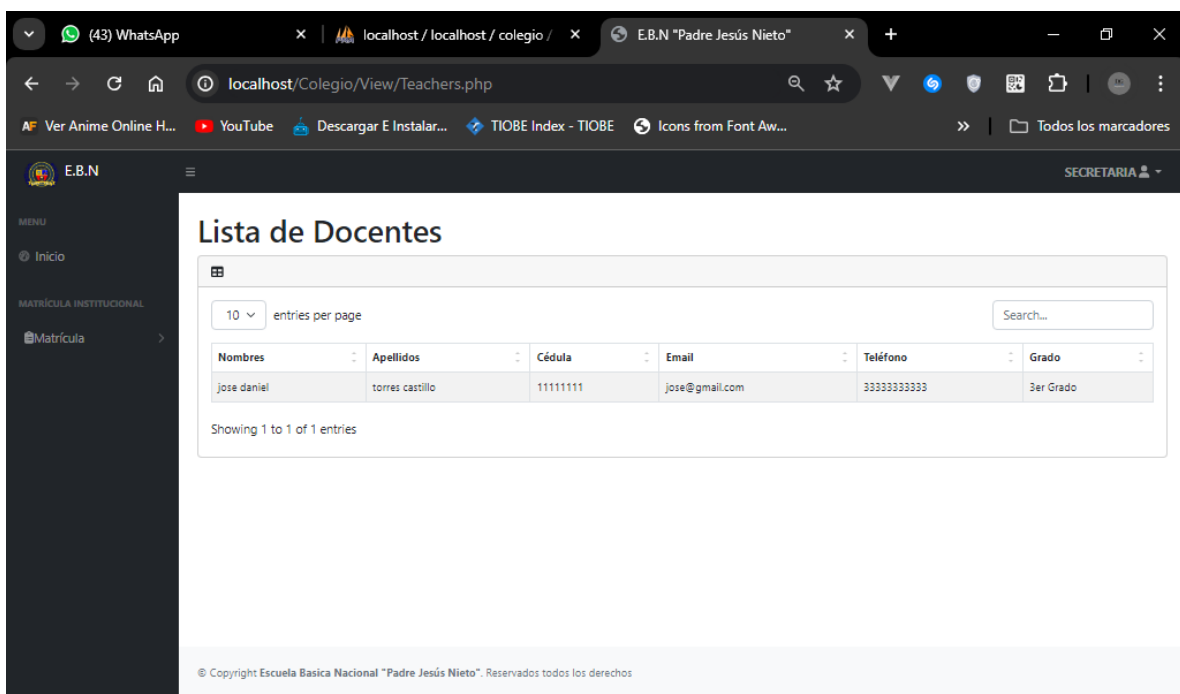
(43) WhatsApp
localhost / localhost / colegio /
E.B.N "Padre Jesús Nieto"

localhost/Colegio/View/Teachers.php

Ver Anime Online H... YouTube Descargar E Instalar... TIOBE Index - TIOBE Icons from Font Aw... » Todos los marcadores

E.B.N
SECRETARIA

MENU
Inicio
MATRÍCULA INSTITUCIONAL
Matrícula

Lista de Docentes

10 entries per page
Search...

| Nombres | Apellidos | Cédula | Email | Teléfono | Grado |
|---|---|---|---|---|---|
| jose daniel | torres castillo | 11111111 | jose@gmail.com | 33333333333 | 3er Grado |

Showing 1 to 1 of 1 entries

© Copyright Escuela Basica Nacional "Padre Jesús Nieto". Reservados todos los derechos